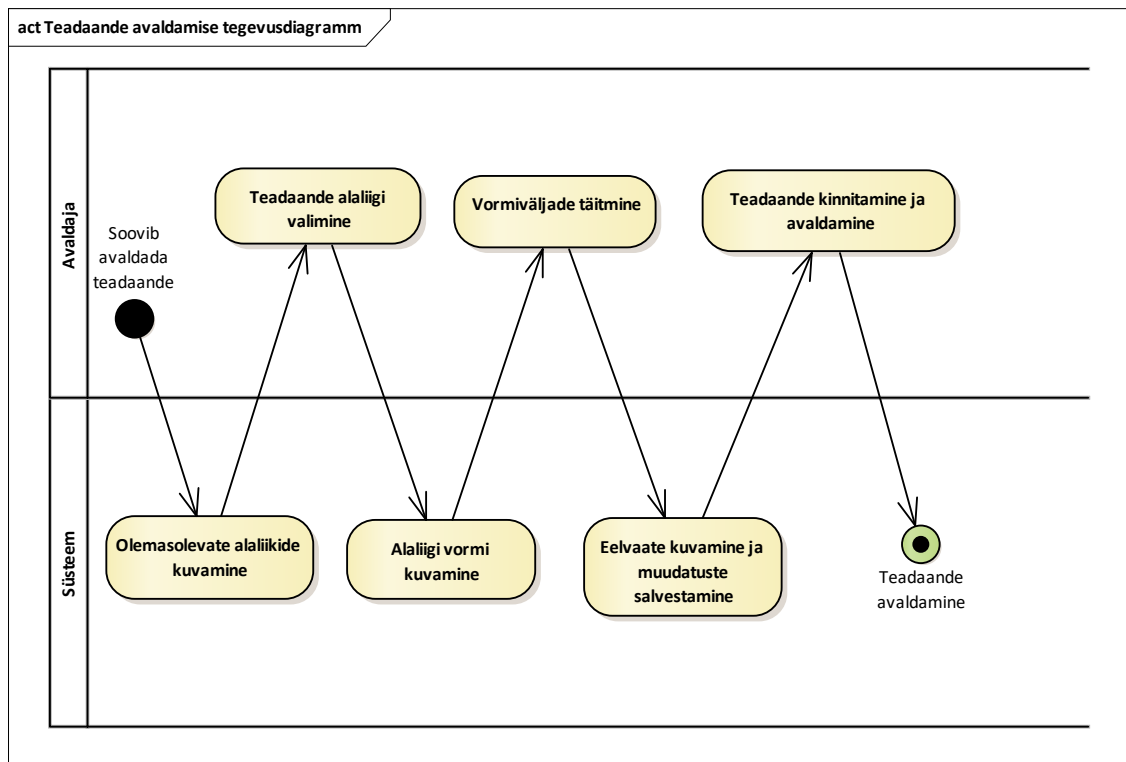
act Teadaande avaldamise tegevusdiagramm

Avaldaja

Soovib avaldada teadaande

Teadaande alaliigi valimine

Vormiväljade täitmine

Teadaande kinnitamine ja avaldamine

Süsteem

Olemasolevate alaliikide kuvamine

Alaliigi vormi kuvamine

Eelvaate kuvamine ja muudatuste salvestamine

Teadaande avaldamine